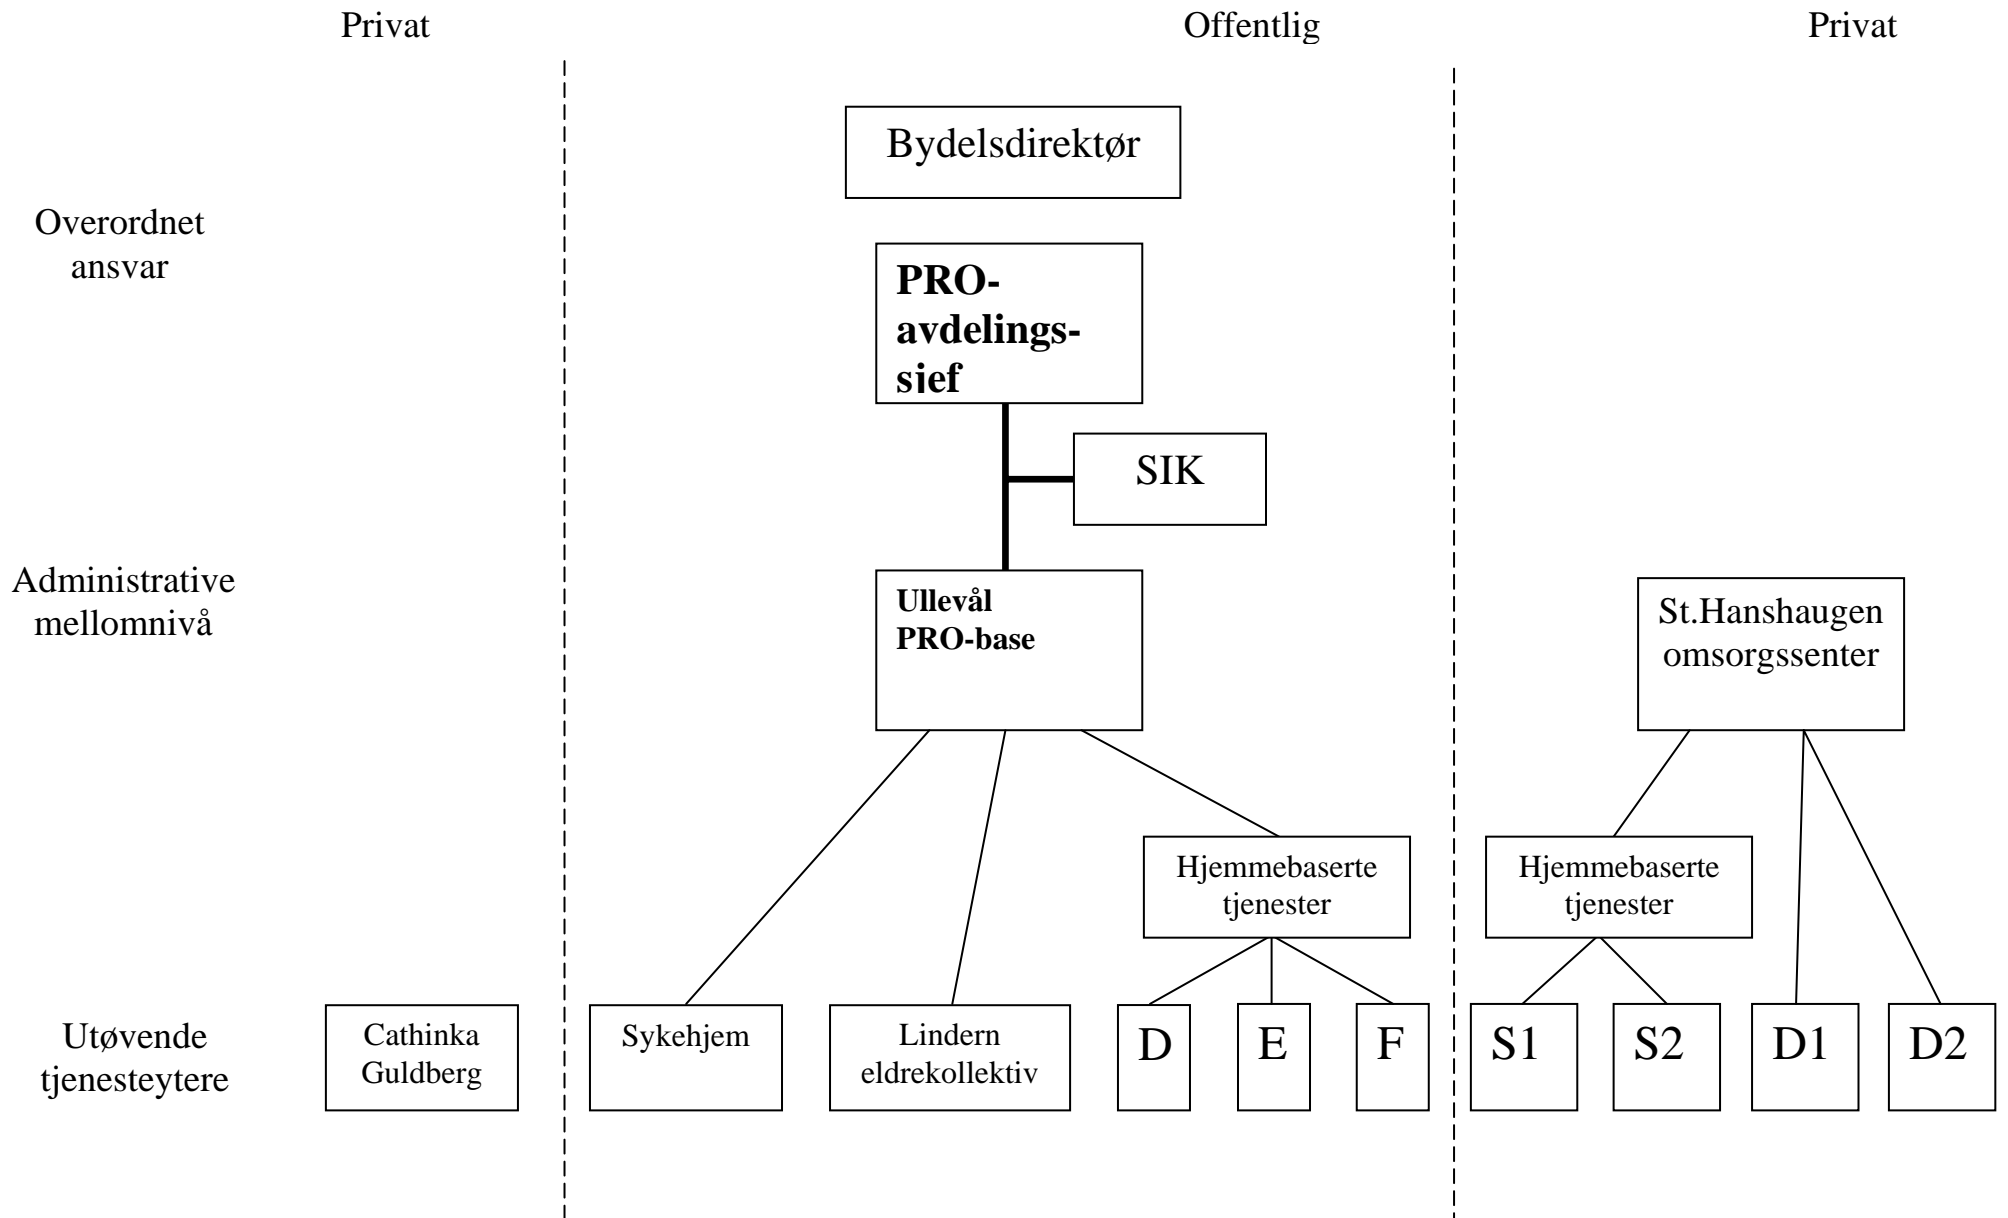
Privat

Offentlig

Privat

Bydelsdirektør

Overordnet ansvar

**PRO-avdelings-sief**

SIK

Administrative mellomnivå

**Ullevål PRO-base**

St.Hanshaugen omsorgssenter

Hjemmebaserte tjenester

Hjemmebaserte tjenester

Utøvende tjenesteytere

Cathinka Guldberg

Sykehjem

Lindern eldrekollektiv

D

E

F

S1

S2

D1

D2